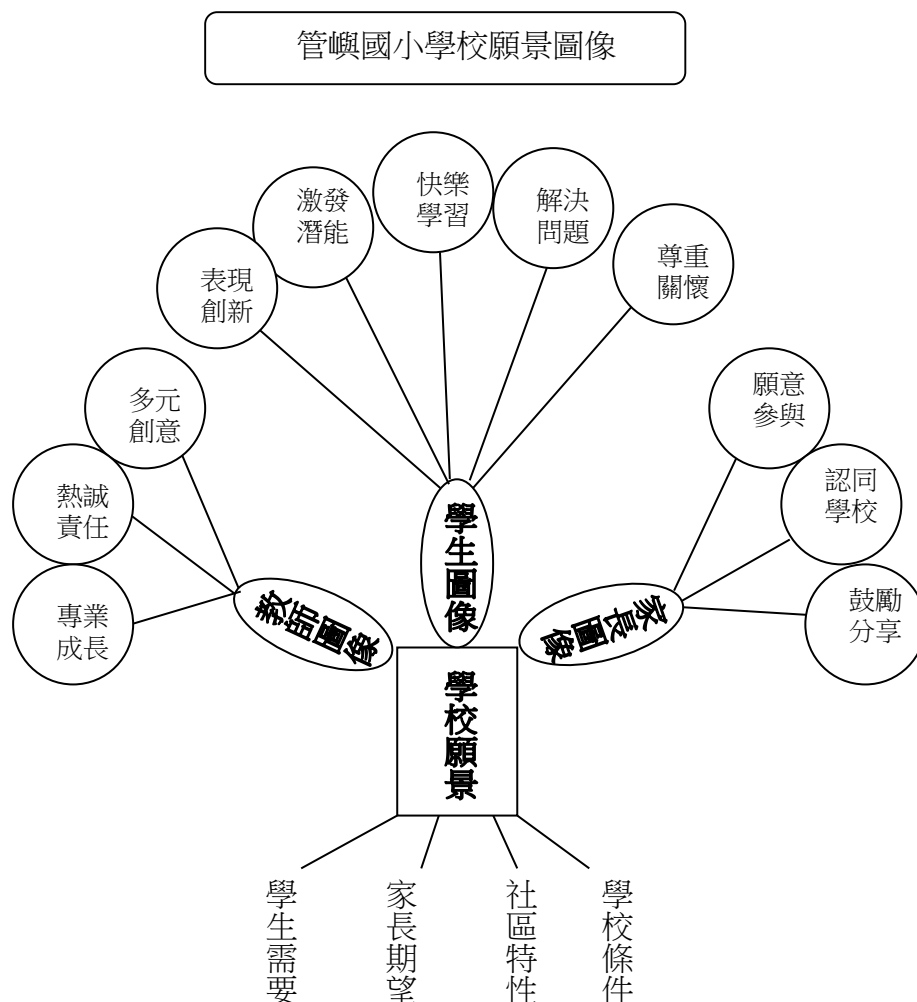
管嶼國小學校願景圖像

激發潛能

快樂學習

解決問題

表現創新

尊重關懷

多元創意

願意參與

熱誠責任

學生圖像

認同學校

專業成長

教師圖像

家長圖像

鼓勵分享

學校願景

學生需要

家長期望

社區特性

學校條件